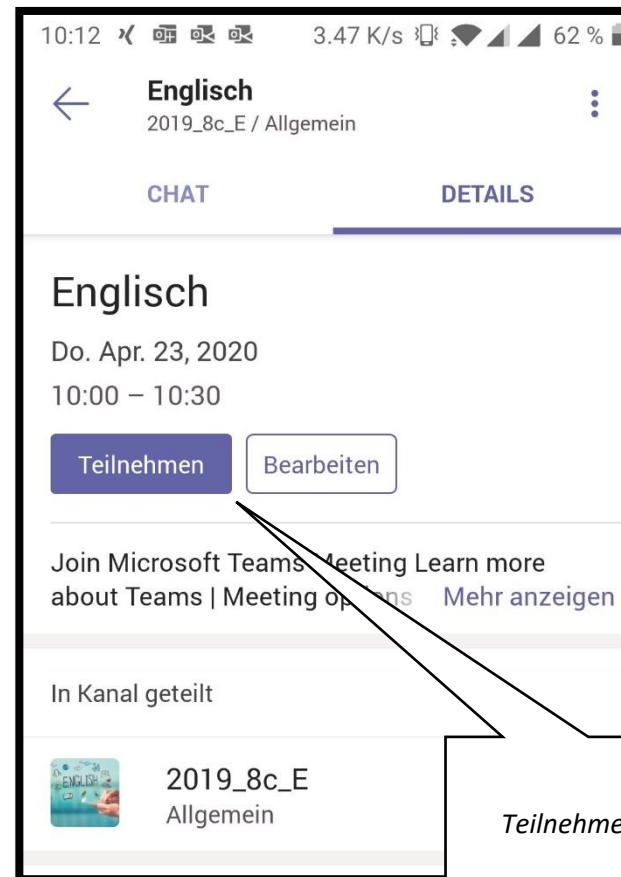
10:12 3.47 K/s 62 %

Englisch
2019_8c_E / Allgemein

CHAT DETAILS

Englisch
Do. Apr. 23, 2020
10:00 – 10:30

Teilnehmen Bearbeiten

Join Microsoft Teams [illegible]eeting Learn more about Teams | Meeting op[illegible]ns Mehr anzeigen

In Kanal geteilt

ENGLISH

2019_8c_E
Allgemein

Teilnehme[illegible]